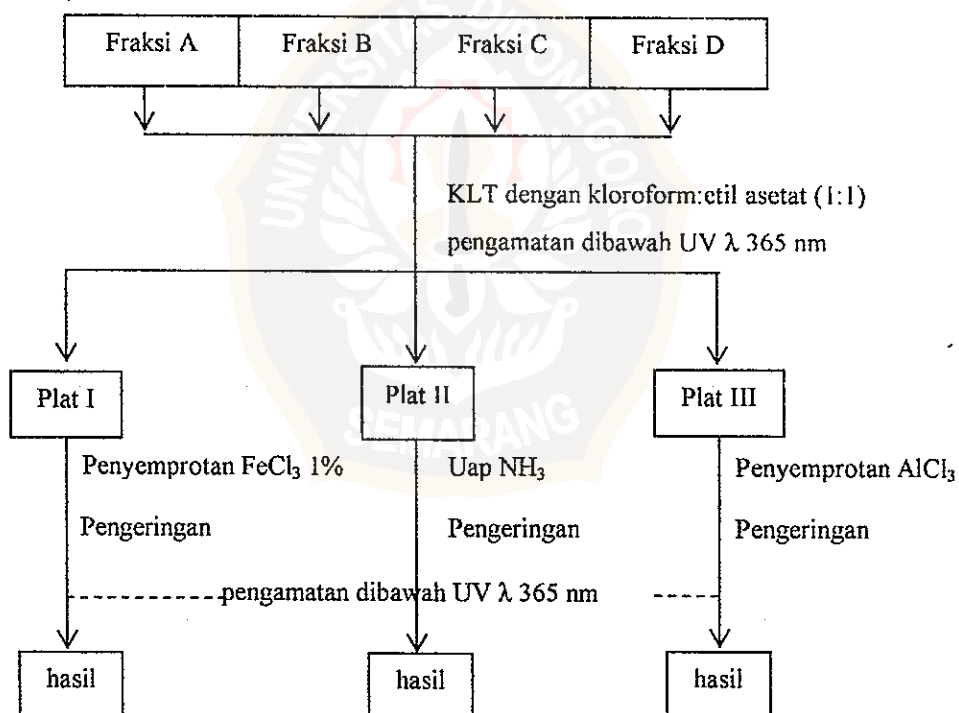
Fraksi A

Fraksi B

Fraksi C

Fraksi D

KLT dengan kloroform:etil asetat (1:1)

pengamatan dibawah UV λ 365 nm

Plat I

Plat II

Plat III

Penyemprotan $FeCl_3$ 1%

Pengeringan

Uap $NH_3$

Pengeringan

Penyemprotan $AlCl_3$

Pengeringan

pengamatan dibawah UV λ 365 nm

hasil

hasil

hasil